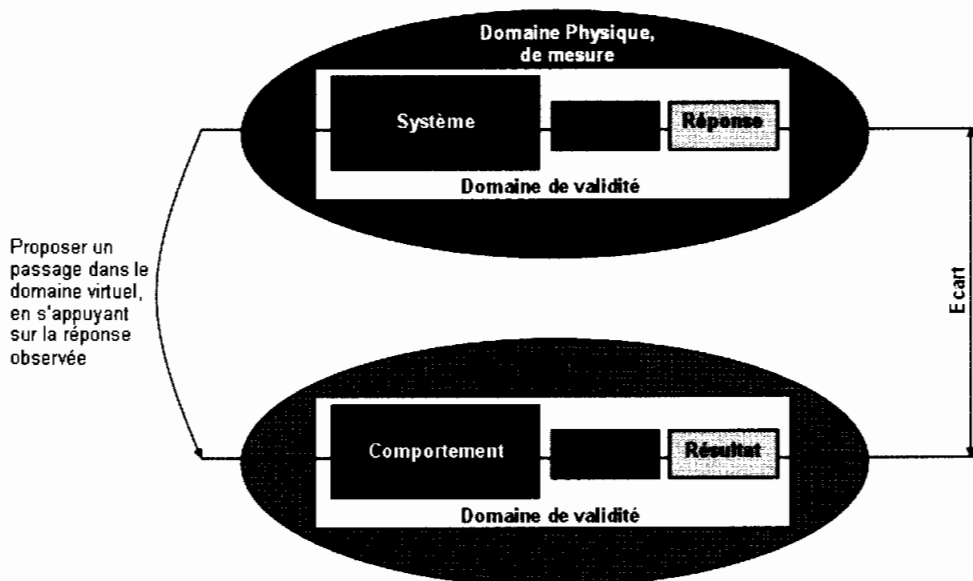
Domaine Physique, de mesure

Système

Réponse

Domaine de validité

Proposer un passage dans le domaine virtuel, en s'appuyant sur la réponse observée

Ecart

Comportement

Résultat

Domaine de validité